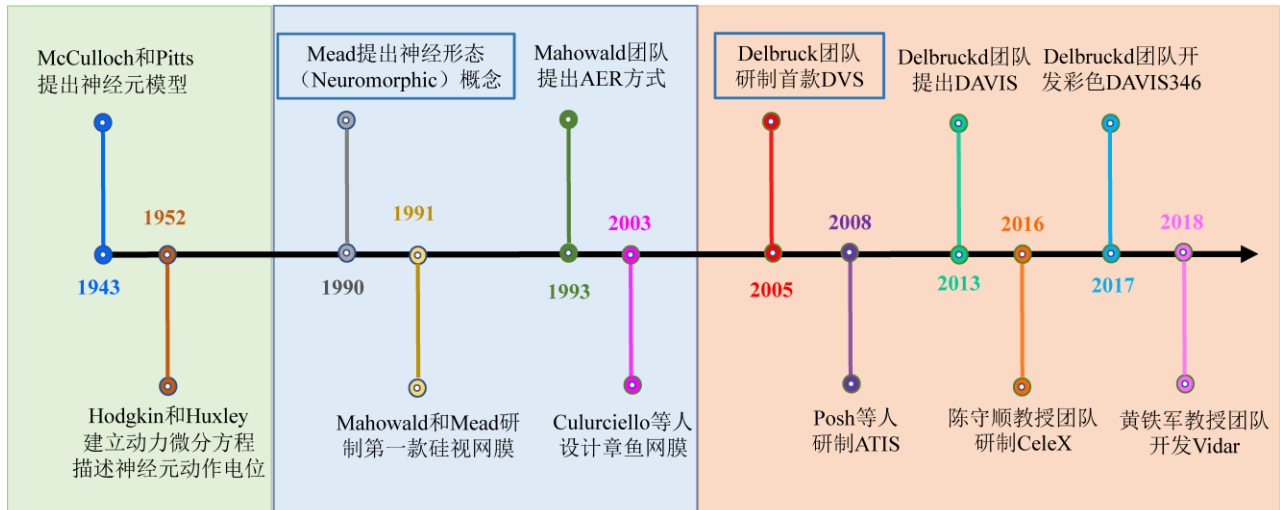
McCulloch和Pitts提出神经元模型

1943

1952

Hodgkin和Huxley建立动力微分方程描述神经元动作电位

Mead提出神经形态（Neuromorphic）概念

1990

1991

Mahowald和Mead研制第一款硅视网膜

Mahowald团队提出AER方式

1993

2003

Culurciello等人设计章鱼网膜

Delbruck团队研制首款DVS

2005

2008

Posh等人研制ATIS

Delbruckd团队提出DAVIS

2013

2016

陈守顺教授团队研制CeleX

Delbruckd团队开发彩色DAVIS346

2017

2018

黄铁军教授团队开发Vidar